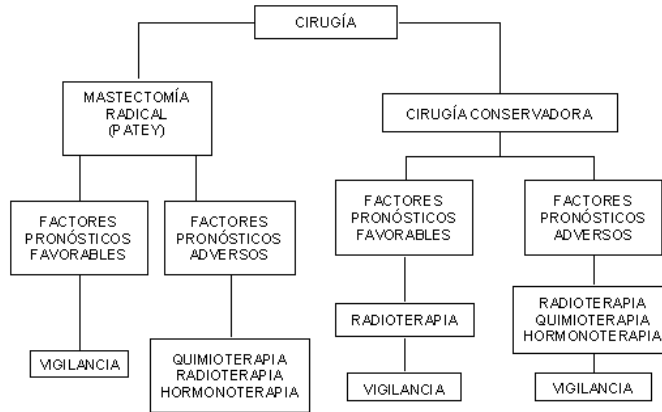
CIRUGÍA

MASTECTOMÍA RADICAL (PATEY)

FACTORES PRONÓSTICOS FAVORABLES

VIGILANCIA

FACTORES PRONÓSTICOS ADVERSOS

QUIMIOTERAPIA RADIOTERAPIA HORMONOTERAPIA

CIRUGÍA CONSERVADORA

FACTORES PRONÓSTICOS FAVORABLES

RADIOTERAPIA

VIGILANCIA

FACTORES PRONÓSTICOS ADVERSOS

RADIOTERAPIA QUIMIOTERAPIA HORMONOTERAPIA

VIGILANCIA